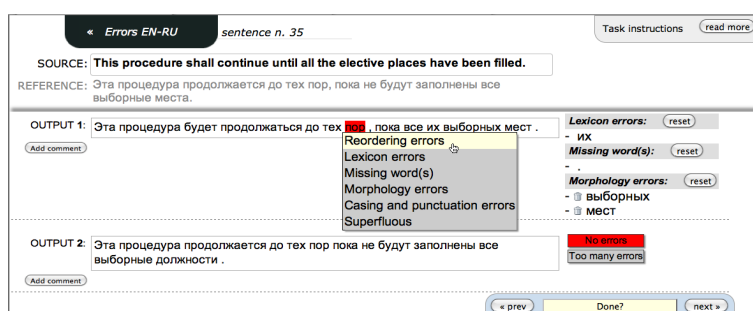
« Errors EN-RU sentence n. 35

Task instructions read more

SOURCE: This procedure shall continue until all the elective places have been filled.

REFERENCE: Эта процедура продолжается до тех пор, пока не будут заполнены все выборные места.

OUTPUT 1: Эта процедура будет продолжаться до тех пор , пока все их выборных мест .

Add comment

Reordering errors
Lexicon errors
Missing word(s)
Morphology errors
Casing and punctuation errors
Superfluous

Lexicon errors: reset
- их

Missing word(s): reset
- .

Morphology errors: reset
- выборных
- мест

OUTPUT 2: Эта процедура продолжается до тех пор пока не будут заполнены все выборные должности .

Add comment

No errors
Too many errors

« prev Done? next »